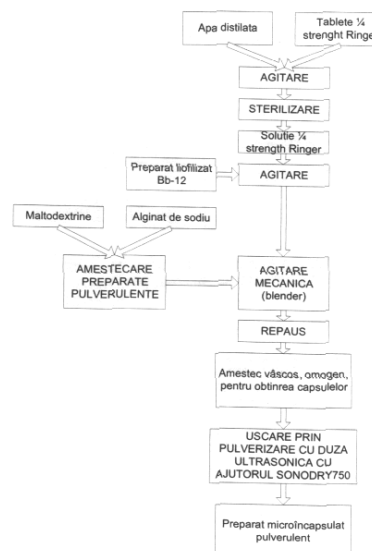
Apa distilata

Tablete ¼ strenght Ringe

AGITARE

STERILIZARE

Solutie ¼ strength Ringer

Preparat liofilizat Bb-12

AGITARE

Maltodextrine

Alginat de sodiu

AMESTECARE PREPARATE PULVERULENTE

AGITARE MECANICA (blender)

REPAUS

Amestec vâscos, omogen, pentru obtinerea capsulelor

USCARE PRIN PULVERIZARE CU DUZA ULTRASONICA CU AJUTORUL SONODRY750

Preparat microîncapsulat pulverulent